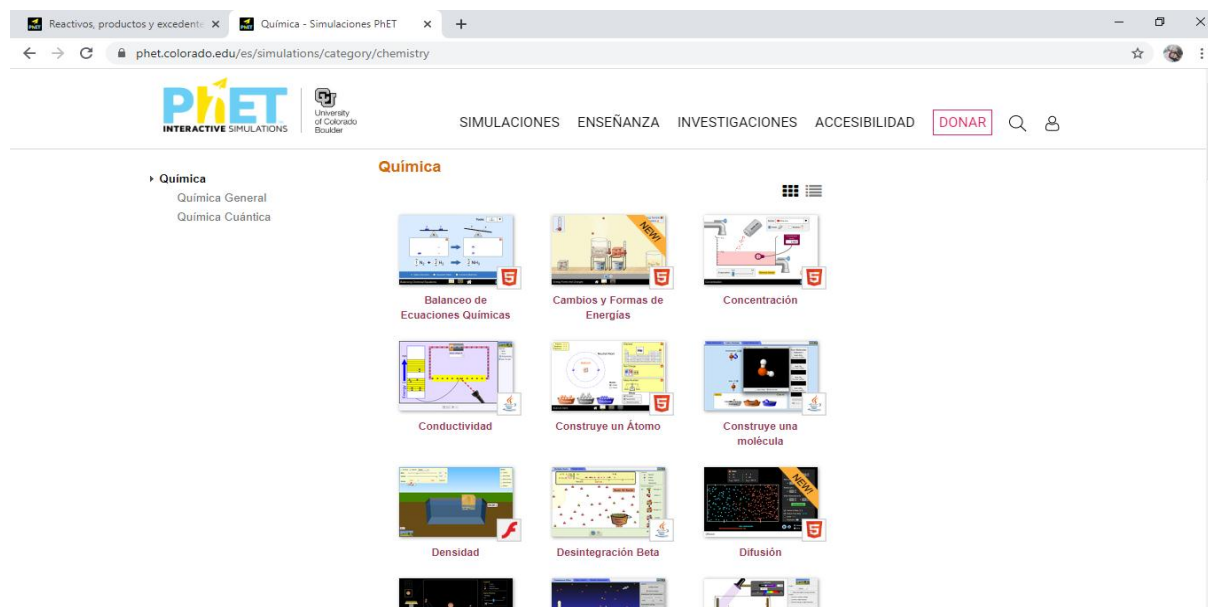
Reactivos, productos y excedente ×
Química - Simulaciones PhET ×
+
phet.colorado.edu/es/simulations/category/chemistry

PhET INTERACTIVE SIMULATIONS
University of Colorado Boulder

SIMULACIONES ENSEÑANZA INVESTIGACIONES ACCESIBILIDAD DONAR

Química
Química General
Química Cuántica

Química

Balanceo de Ecuaciones Químicas
NEW!
Cambios y Formas de Energías
Concentración
Conductividad
Construye un Átomo
Construye una molécula
Densidad
Desintegración Beta
NEW!
Difusión